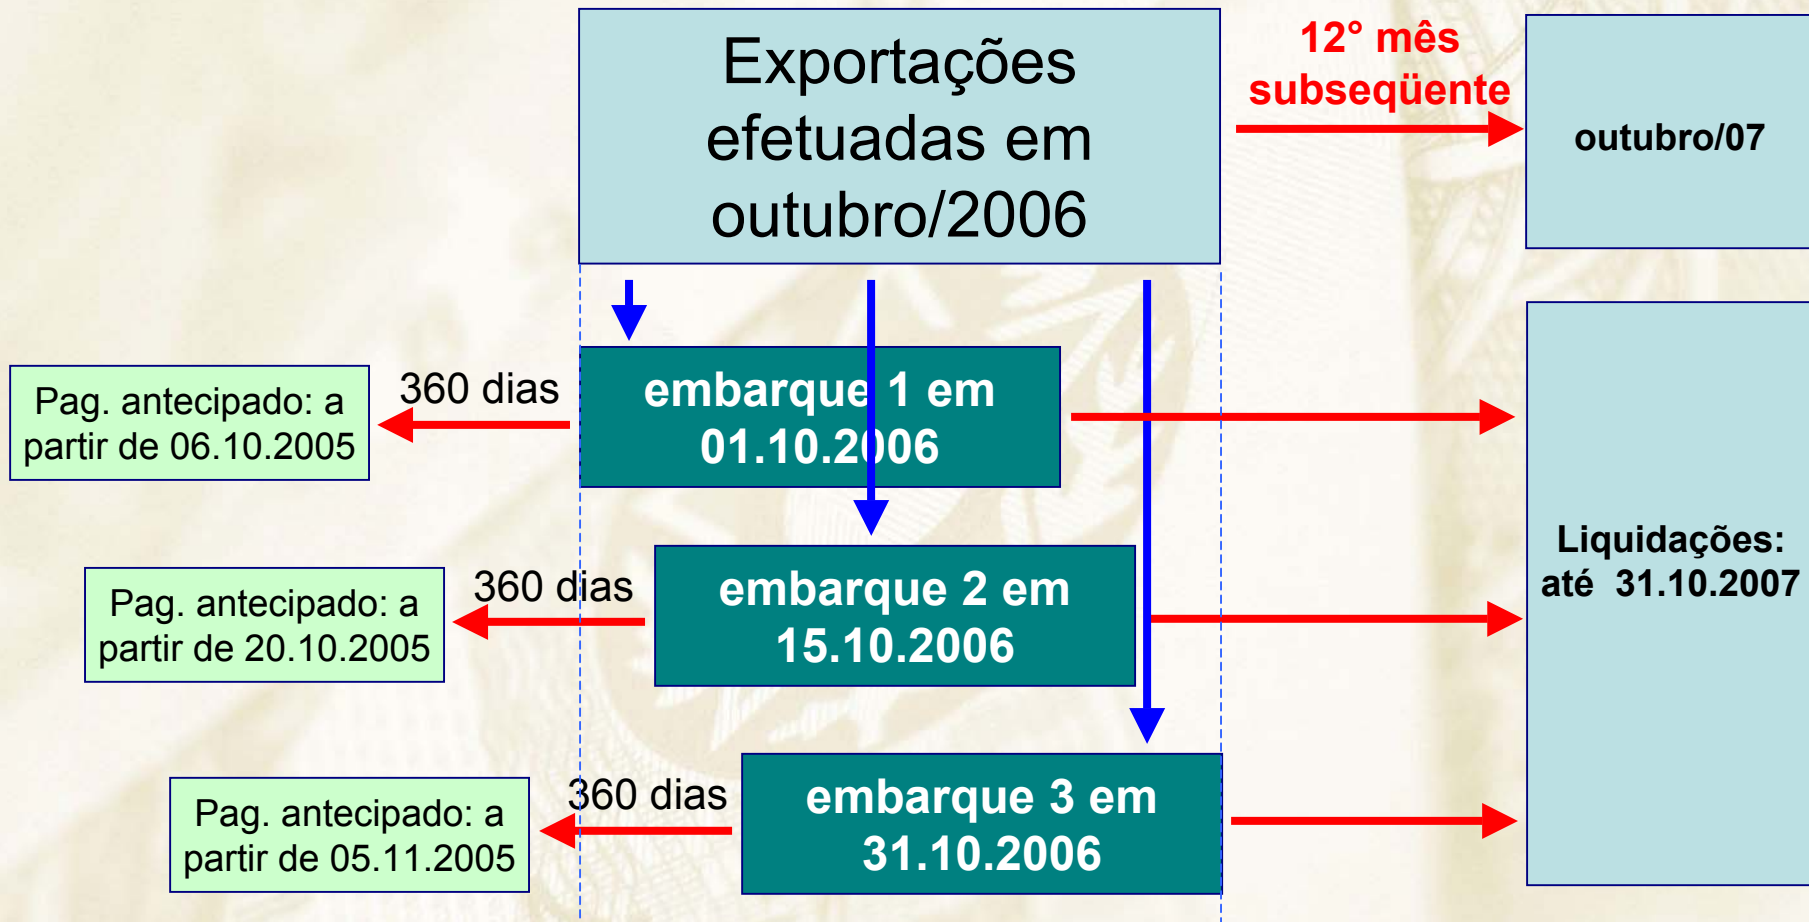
Exportações efetuadas em outubro/2006

12° mês subseqüente

outubro/07

Pag. antecipado: a partir de 06.10.2005

360 dias

embarque 1 em 01.10.2006

Pag. antecipado: a partir de 20.10.2005

360 dias

embarque 2 em 15.10.2006

Pag. antecipado: a partir de 05.11.2005

360 dias

embarque 3 em 31.10.2006

Liquidações: até 31.10.2007